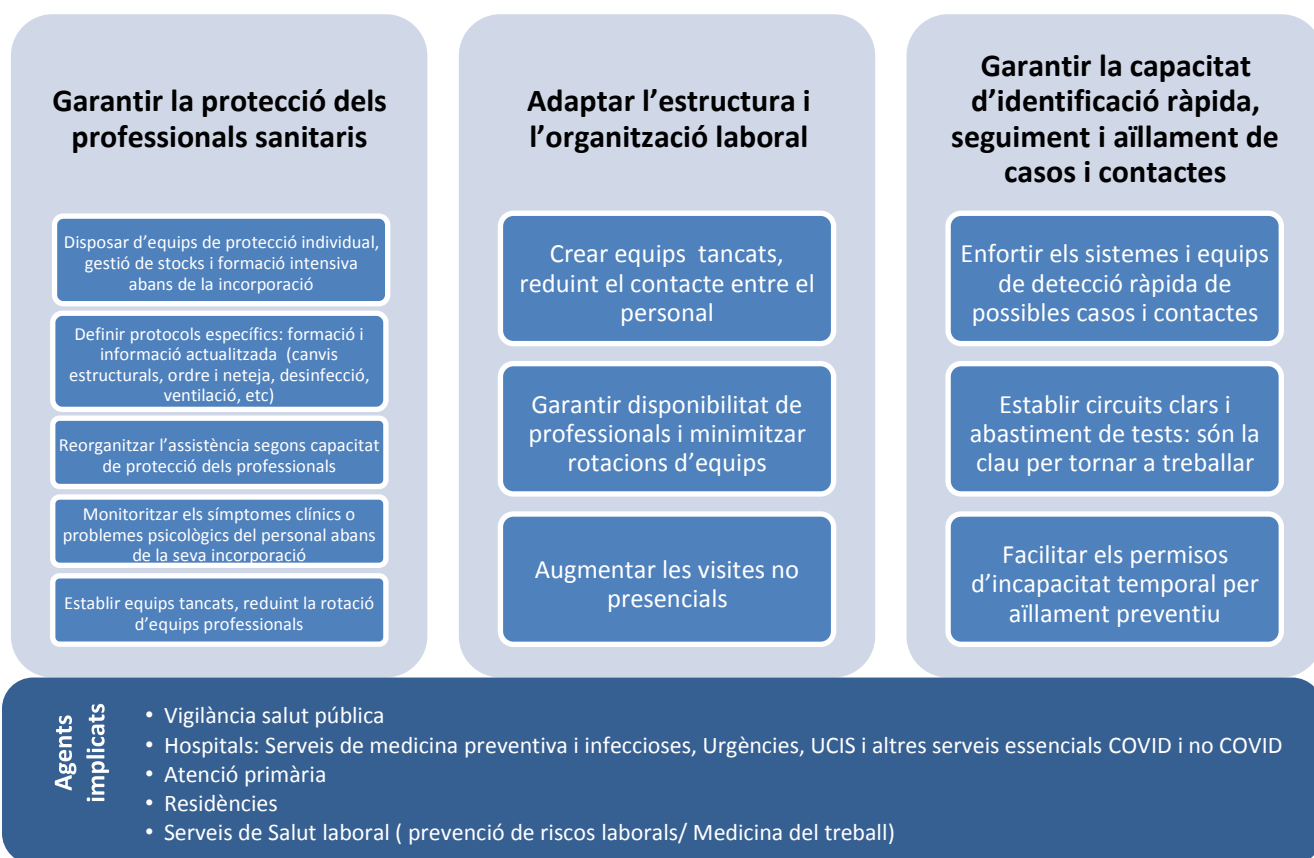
Garantir la protecció dels professionals sanitaris

Disposar d'equips de protecció individual, gestió de stocks i formació intensiva abans de la incorporació

Definir protocols específics: formació i informació actualitzada (canvis estructurals, ordre i neteja, desinfecció, ventilació, etc)

Reorganitzar l'assistència segons capacitat de protecció dels professionals

Monitoritzar els símptomes clínics o problemes psicològics del personal abans de la seva incorporació

Establir equips tancats, reduint la rotació d'equips professionals

Adaptar l'estructura i l'organització laboral

Crear equips tancats, reduint el contacte entre el personal

Garantir disponibilitat de professionals i minimitzar rotacions d'equips

Augmentar les visites no presencials

Garantir la capacitat d'identificació ràpida, seguiment i aïllament de casos i contactes

Enfortir els sistemes i equips de detecció ràpida de possibles casos i contactes

Establir circuits clars i abastiment de tests: són la clau per tornar a treballar

Facilitar els permisos d'incapacitat temporal per aïllament preventiu

Agents implicats

• Vigilància salut pública
• Hospitals: Serveis de medicina preventiva i infeccioses, Urgències, UCIS i altres serveis essencials COVID i no COVID
• Atenció primària
• Residències
• Serveis de Salut laboral ( prevenció de riscos laborals/ Medicina del treball)